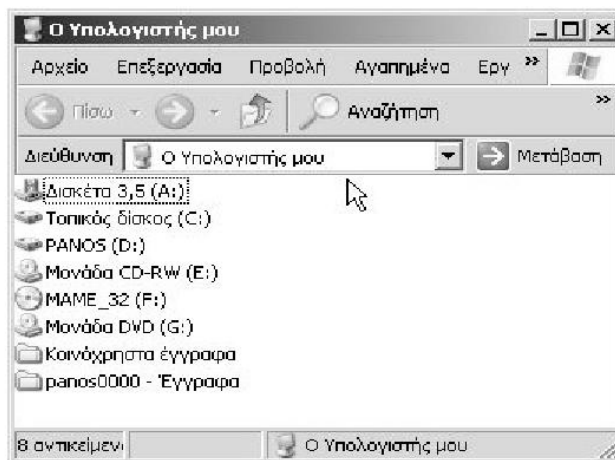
Ο Υπολογιστής μου

Αρχείο Επεξεργασία Προβολή Αγαπημένα Εργ »

Πίσω Αναζήτηση »

Διεύθυνση Ο Υπολογιστής μου Μετάβαση

Δισκέτα 3,5 (A:)
Τοπικός δίσκος (C:)
PANOS (D:)
Μονάδα CD-RW (E:)
MAME_32 (F:)
Μονάδα DVD (G:)
Κοινόχρηστα έγγραφα
panos0000 - Έγγραφα

8 αντικείμενι Ο Υπολογιστής μου